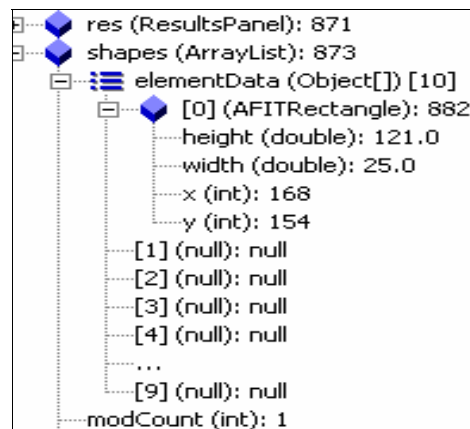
res (ResultsPanel): 871
shapes (ArrayList): 873
elementData (Object[]) [10]
[0] (AFITRectangle): 882
height (double): 121.0
width (double): 25.0
x (int): 168
y (int): 154
[1] (null): null
[2] (null): null
[3] (null): null
[4] (null): null
...
[9] (null): null
modCount (int): 1